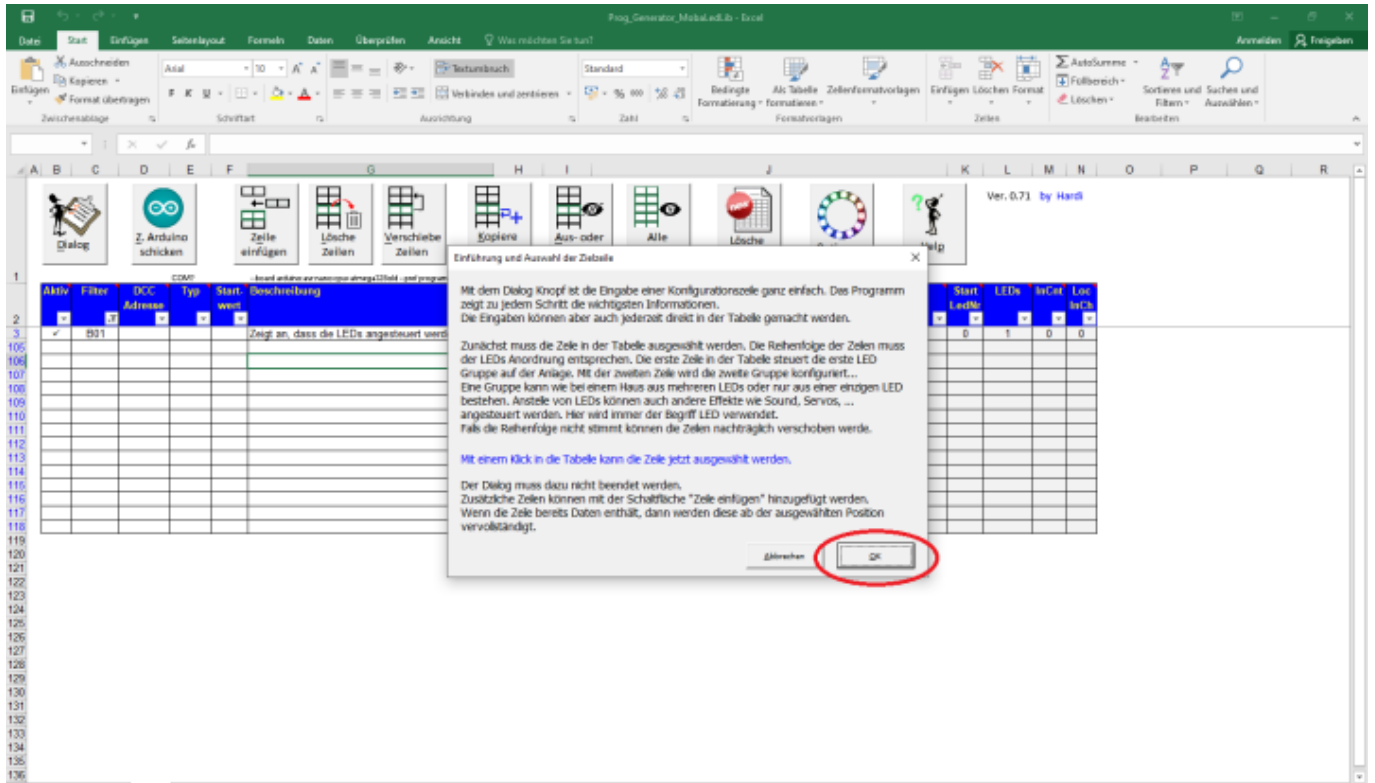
Prog_Generator_MobaLedLib - Excel

Datei Start Einfügen Seitenlayout Formeln Daten Überprüfen Ansicht Was möchten Sie tun? Anmelden Freigeben

Ausschneiden Kopieren Format übertragen Einfügen Zwischenablage
Arial 10 Schriftart
Textumbruch Verbinden und zentrieren Ausrichtung
Standard Zahl
Bedingte Formatierung Als Tabelle formatieren Zellenformatvorlagen Formatvorlagen
Einfügen Löschen Format Zellen
AutoSumme Füllbereich Löschen Sortieren und Filtern Suchen und Auswählen Bearbeiten

A B C D E F G H I J K L M N O P Q R

Dialog
Z. Arduino schicken
Zeile einfügen
Lösche Zeilen
Verschiebe Zeilen
Kopiere
Aus- oder
Alle
Lösche
Help
Ver. 0.71 by Hardi

COM?

| Aktiv | Filter | DCC Adresse | Typ | Start-wert | Beschreibung | Start LedNr | LEDs | InCnt | Loc InCh |
|---|---|---|---|---|---|---|---|---|---|
| ✓ | B01 | | | | Zeigt an, dass die LEDs angesteuert werd | 0 | 1 | 0 | 0 |

Einführung und Auswahl der Zielzelle

Mit dem Dialog Knopf ist die Eingabe einer Konfigurationszeile ganz einfach. Das Programm zeigt zu jedem Schritt die wichtigsten Informationen.
Die Eingaben können aber auch jederzeit direkt in der Tabelle gemacht werden.

Zunächst muss die Zeile in der Tabelle ausgewählt werden. Die Reihenfolge der Zeilen muss der LEDs Anordnung entsprechen. Die erste Zeile in der Tabelle steuert die erste LED Gruppe auf der Anlage. Mit der zweiten Zeile wird die zweite Gruppe konfiguriert...
Eine Gruppe kann wie bei einem Haus aus mehreren LEDs oder nur aus einer einzigen LED bestehen. Anstelle von LEDs können auch andere Effekte wie Sound, Servos, ... angesteuert werden. Hier wird immer der Begriff LED verwendet.
Falls die Reihenfolge nicht stimmt können die Zeilen nachträglich verschoben werde.

Mit einem Klick in die Tabelle kann die Zeile jetzt ausgewählt werden.

Der Dialog muss dazu nicht beendet werden.
Zusätzliche Zeilen können mit der Schaltfläche "Zeile einfügen" hinzugefügt werden.
Wenn die Zeile bereits Daten enthält, dann werden diese ab der ausgewählten Position vervollständigt.

Abbrechen OK

1 2 3 105 106 107 108 109 110 111 112 113 114 115 116 117 118 119 120 121 122 123 124 125 126 127 128 129 130 131 132 133 134 135 136